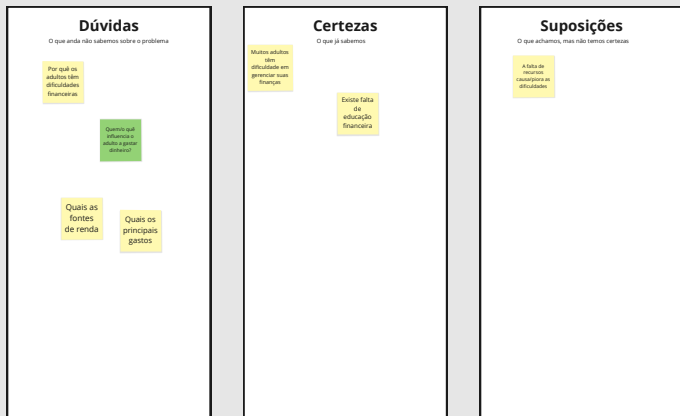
Dúvidas
O que ainda não sabemos sobre o problema

Por quê os adultos têm dificuldades financeiras

Quem/o quê influencia o adulto a gastar dinheiro?

Quais as fontes de renda

Quais os principais gastos

Certezas
O que já sabemos

Muitos adultos têm dificuldade em gerenciar suas finanças

Existe falta de educação financeira

Suposições
O que achamos, mas não temos certezas

A falta de recursos causa/piora as dificuldades